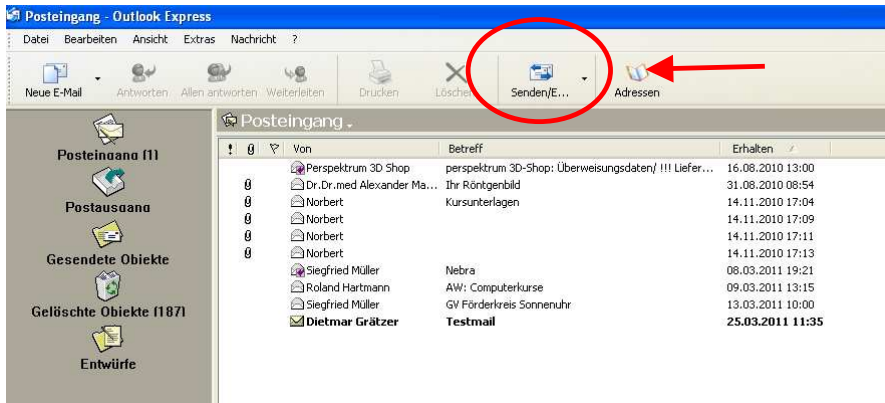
Posteingang - Outlook Express

Datei Bearbeiten Ansicht Extras Nachricht ?

Neue E-Mail Antworten Allen antworten Weiterleiten Drucken Löschen Senden/E... Adressen

Posteingang (1)
Postausgang
Gesendete Objekte
Gelöschte Objekte (187)
Entwürfe

Posteingang

| ! | | | Von | Betreff | Erhalten |
|---|---|---|---|---|---|
| | | | Perspektrum 3D Shop | perspektrum 3D-Shop: Überweisungsdaten/ !!! Liefer... | 16.08.2010 13:00 |
| | | | Dr.Dr.med Alexander Ma... | Ihr Röntgenbild | 31.08.2010 08:54 |
| | | | Norbert | Kursunterlagen | 14.11.2010 17:04 |
| | | | Norbert | | 14.11.2010 17:09 |
| | | | Norbert | | 14.11.2010 17:11 |
| | | | Norbert | | 14.11.2010 17:13 |
| | | | Siegfried Müller | Nebra | 08.03.2011 19:21 |
| | | | Roland Hartmann | AW: Computerkurse | 09.03.2011 13:15 |
| | | | Siegfried Müller | GV Förderkreis Sonnenuhr | 13.03.2011 10:00 |
| | | | Dietmar Grätzer | Testmail | 25.03.2011 11:35 |